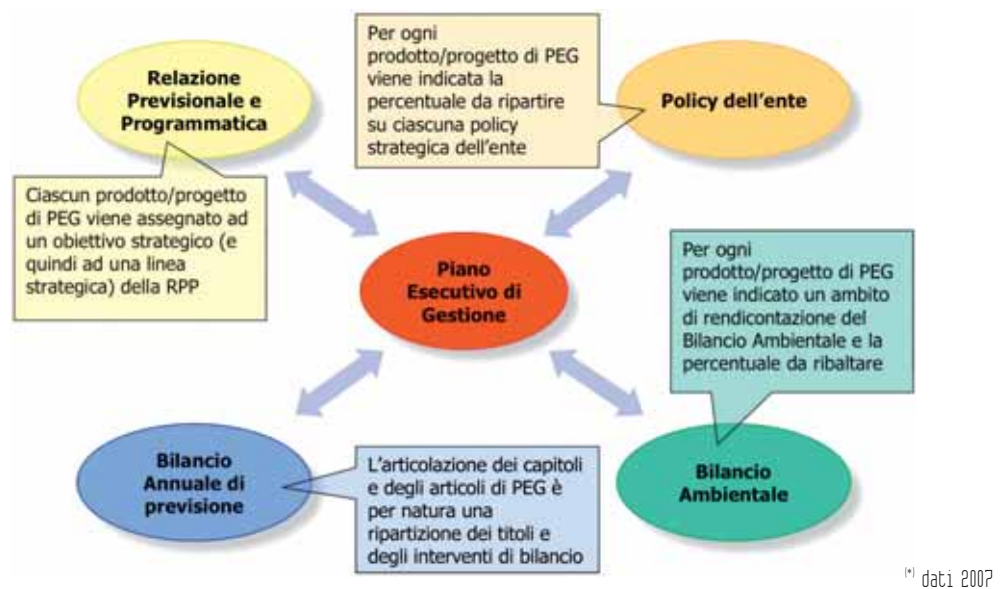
Relazione Previsionale e Programmatica

Per ogni prodotto/progetto di PEG viene indicata la percentuale da ripartire su ciascuna policy strategica dell'ente

Policy dell'ente

Ciascun prodotto/progetto di PEG viene assegnato ad un obiettivo strategico (e quindi ad una linea strategica) della RPP

Piano Esecutivo di Gestione

Per ogni prodotto/progetto di PEG viene indicato un ambito di rendicontazione del Bilancio Ambientale e la percentuale da ribaltare

Bilancio Annuale di previsione

L'articolazione dei capitoli e degli articoli di PEG è per natura una ripartizione dei titoli e degli interventi di bilancio

Bilancio Ambientale

(*) dati 2007